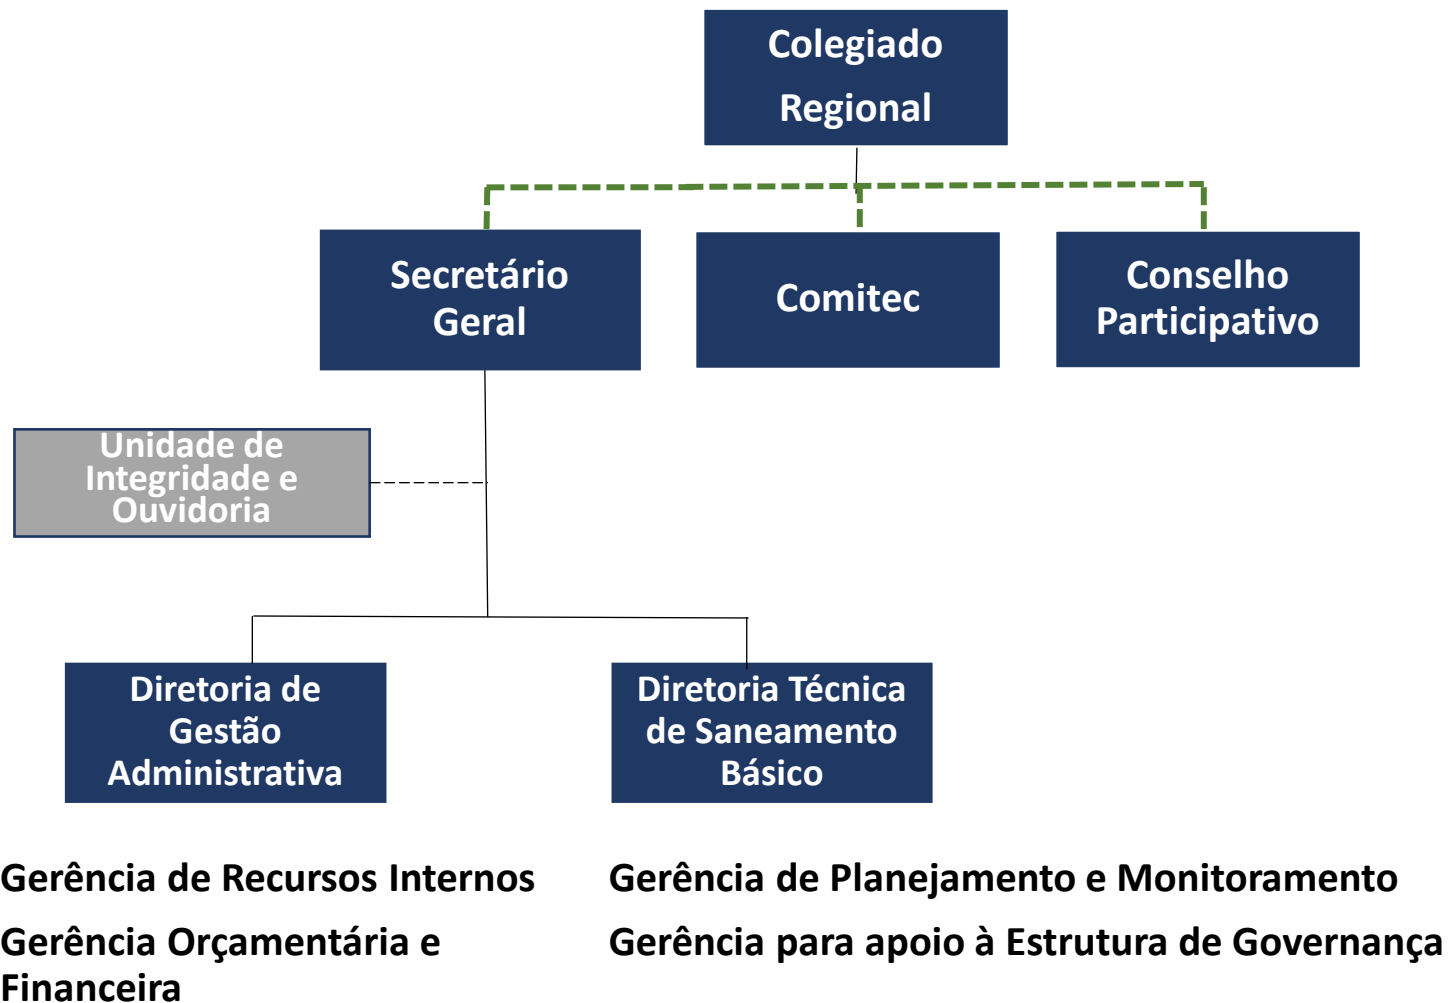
Colegiado Regional

Secretário Geral

Comitec

Conselho Participativo

Unidade de Integridade e Ouvidoria

Diretoria de Gestão Administrativa

Diretoria Técnica de Saneamento Básico

Gerência de Recursos Internos

Gerência Orçamentária e Financeira

Gerência de Planejamento e Monitoramento

Gerência para apoio à Estrutura de Governança